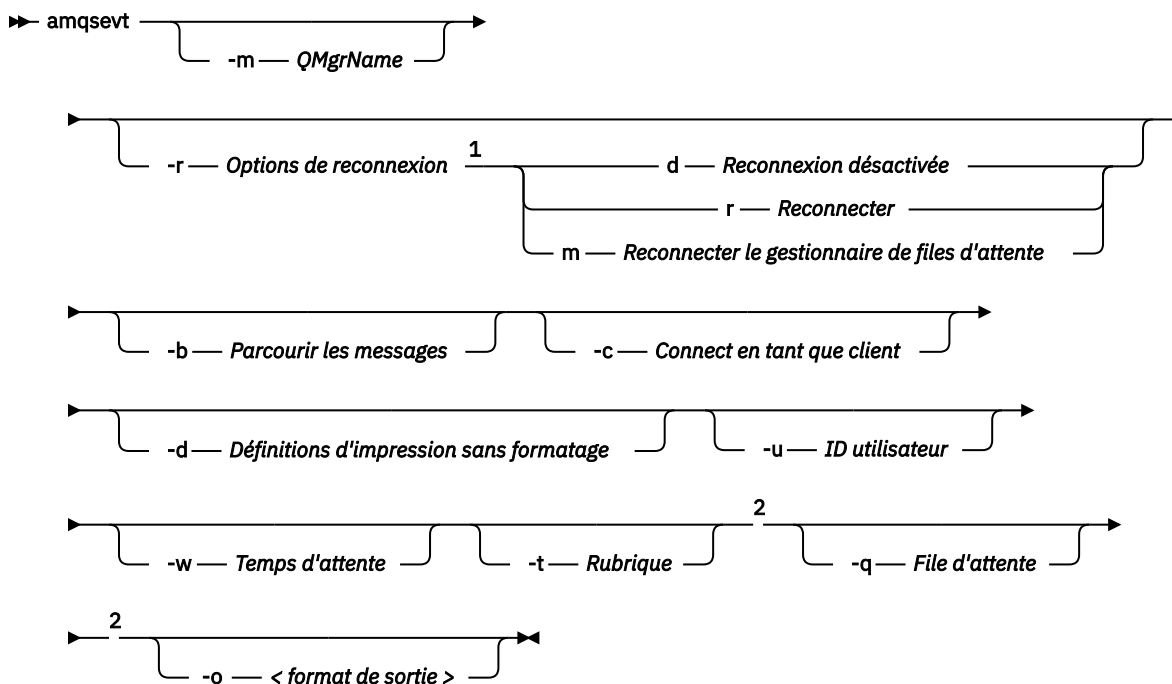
amqsevt
-m QMgrName
-r Options de reconnexion 1
d Reconnexion désactivée
r Reconnecter
m Reconnecter le gestionnaire de files d'attente
-b Parcourir les messages
-c Connect en tant que client
-d Définitions d'impression sans formatage
-u ID utilisateur
-w Temps d'attente
-t Rubrique
2
-q File d'attente
2
-o < format de sortie >